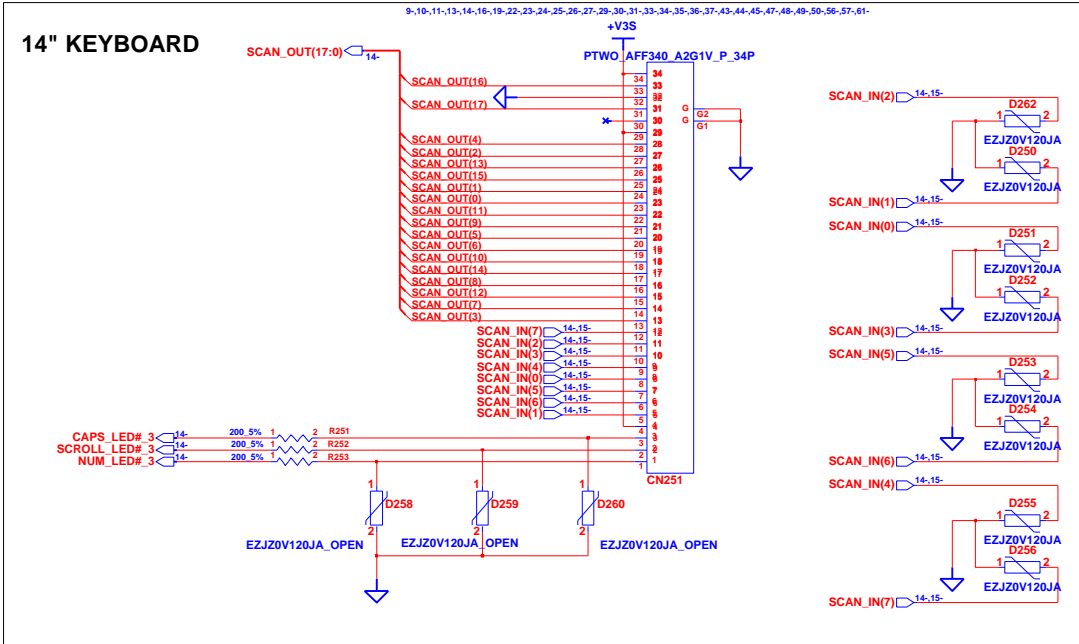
9-,10-,11-,13-,14-,16-,19-,22-,23-,24-,25-,26-,27-,29-,30-,31-,33-,34-,35-,36-,37-,43-,44-,45-,47-,48-,49-,50-,56-,57-,61-

14" KEYBOARD

+V3S

PTWO_AFF340_A2G1V_P_34P

SCAN_OUT(17:0) 14-

SCAN_OUT(16)
SCAN_OUT(17)
SCAN_OUT(4)
SCAN_OUT(2)
SCAN_OUT(13)
SCAN_OUT(15)
SCAN_OUT(1)
SCAN_OUT(0)
SCAN_OUT(11)
SCAN_OUT(9)
SCAN_OUT(5)
SCAN_OUT(6)
SCAN_OUT(10)
SCAN_OUT(14)
SCAN_OUT(8)
SCAN_OUT(12)
SCAN_OUT(7)
SCAN_OUT(3)

SCAN_IN(7) 14-,15-
SCAN_IN(2) 14-,15-
SCAN_IN(3) 14-,15-
SCAN_IN(4) 14-,15-
SCAN_IN(0) 14-,15-
SCAN_IN(5) 14-,15-
SCAN_IN(6) 14-,15-
SCAN_IN(1) 14-,15-

34 33 32 31 30 29 28 27 26 25 24 23 22 21 20 19 18 17 16 15 14 13 12 11 10 9 8 7 6 5 4 3 2 1

G G2
G G1

CN251

CAPS_LED#_3 14- 200_5% 1 2 R251
SCROLL_LED#_3 14- 200_5% 1 2 R252
NUM_LED#_3 14- 200_5% 1 2 R253

1 D258 2 EZJZ0V120JA_OPEN
1 D259 2 EZJZ0V120JA_OPEN
1 D260 2 EZJZ0V120JA_OPEN

SCAN_IN(2) 14-,15-
D262 1 2 EZJZ0V120JA
D250 1 2 EZJZ0V120JA
SCAN_IN(1) 14-,15-
SCAN_IN(0) 14-,15-
D251 1 2 EZJZ0V120JA
D252 1 2 EZJZ0V120JA
SCAN_IN(3) 14-,15-
SCAN_IN(5) 14-,15-
D253 1 2 EZJZ0V120JA
D254 1 2 EZJZ0V120JA
SCAN_IN(6) 14-,15-
SCAN_IN(4) 14-,15-
D255 1 2 EZJZ0V120JA
D256 1 2 EZJZ0V120JA
SCAN_IN(7) 14-,15-